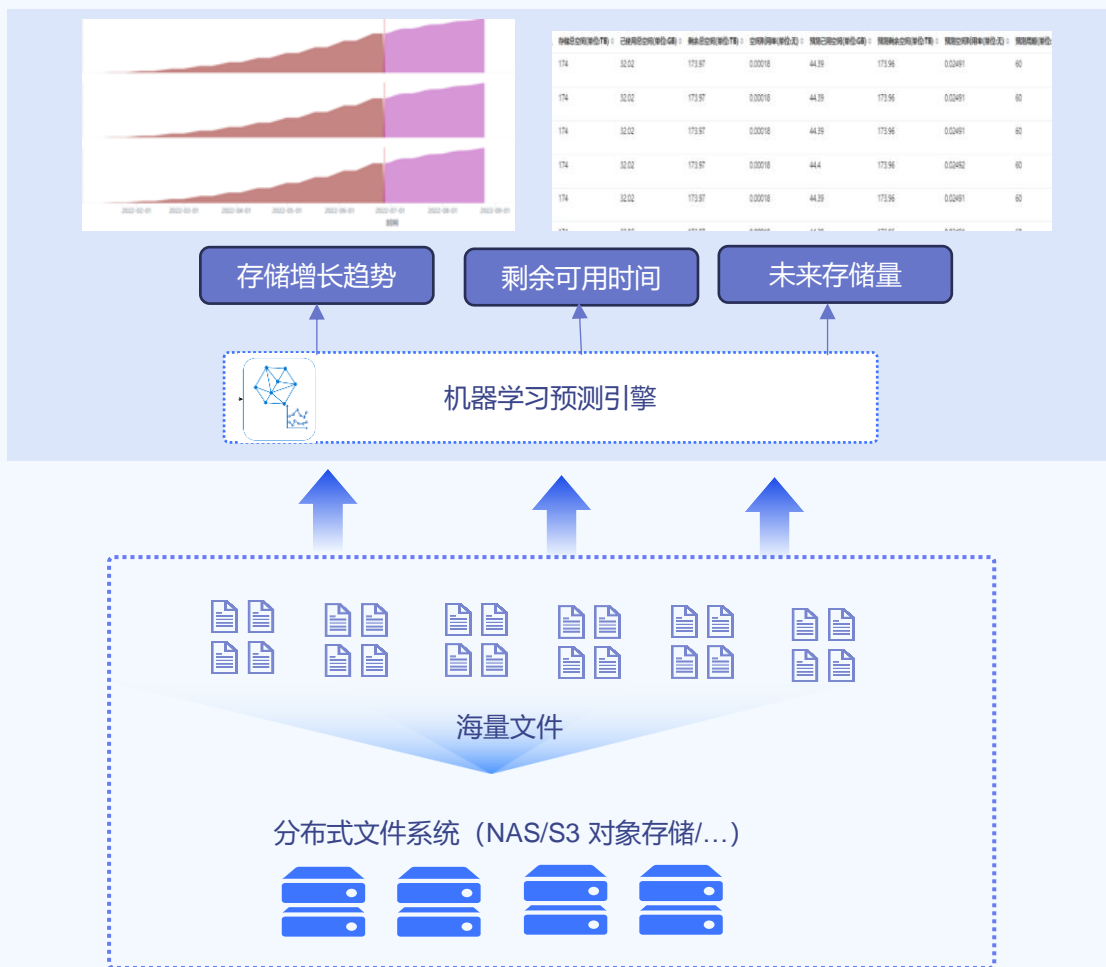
2022-02-01 2022-03-01 2022-04-01 2022-05-01 2022-06-01 2022-07-01 2022-08-01 2022-09-01

| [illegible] | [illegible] | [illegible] | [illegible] | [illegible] | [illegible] | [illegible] | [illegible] |
|---|---|---|---|---|---|---|---|
| 174 | 32.02 | 173.97 | 0.00018 | 44.39 | 173.96 | 0.02491 | 60 |
| 174 | 32.02 | 173.97 | 0.00018 | 44.39 | 173.96 | 0.02491 | 60 |
| 174 | 32.02 | 173.97 | 0.00018 | 44.39 | 173.96 | 0.02491 | 60 |
| 174 | 32.02 | 173.97 | 0.00018 | 44.4 | 173.96 | 0.02492 | 60 |
| 174 | 32.02 | 173.97 | 0.00018 | 44.39 | 173.96 | 0.02491 | 60 |

存储增长趋势

剩余可用时间

未来存储量

机器学习预测引擎

海量文件

分布式文件系统（NAS/S3 对象存储/…）